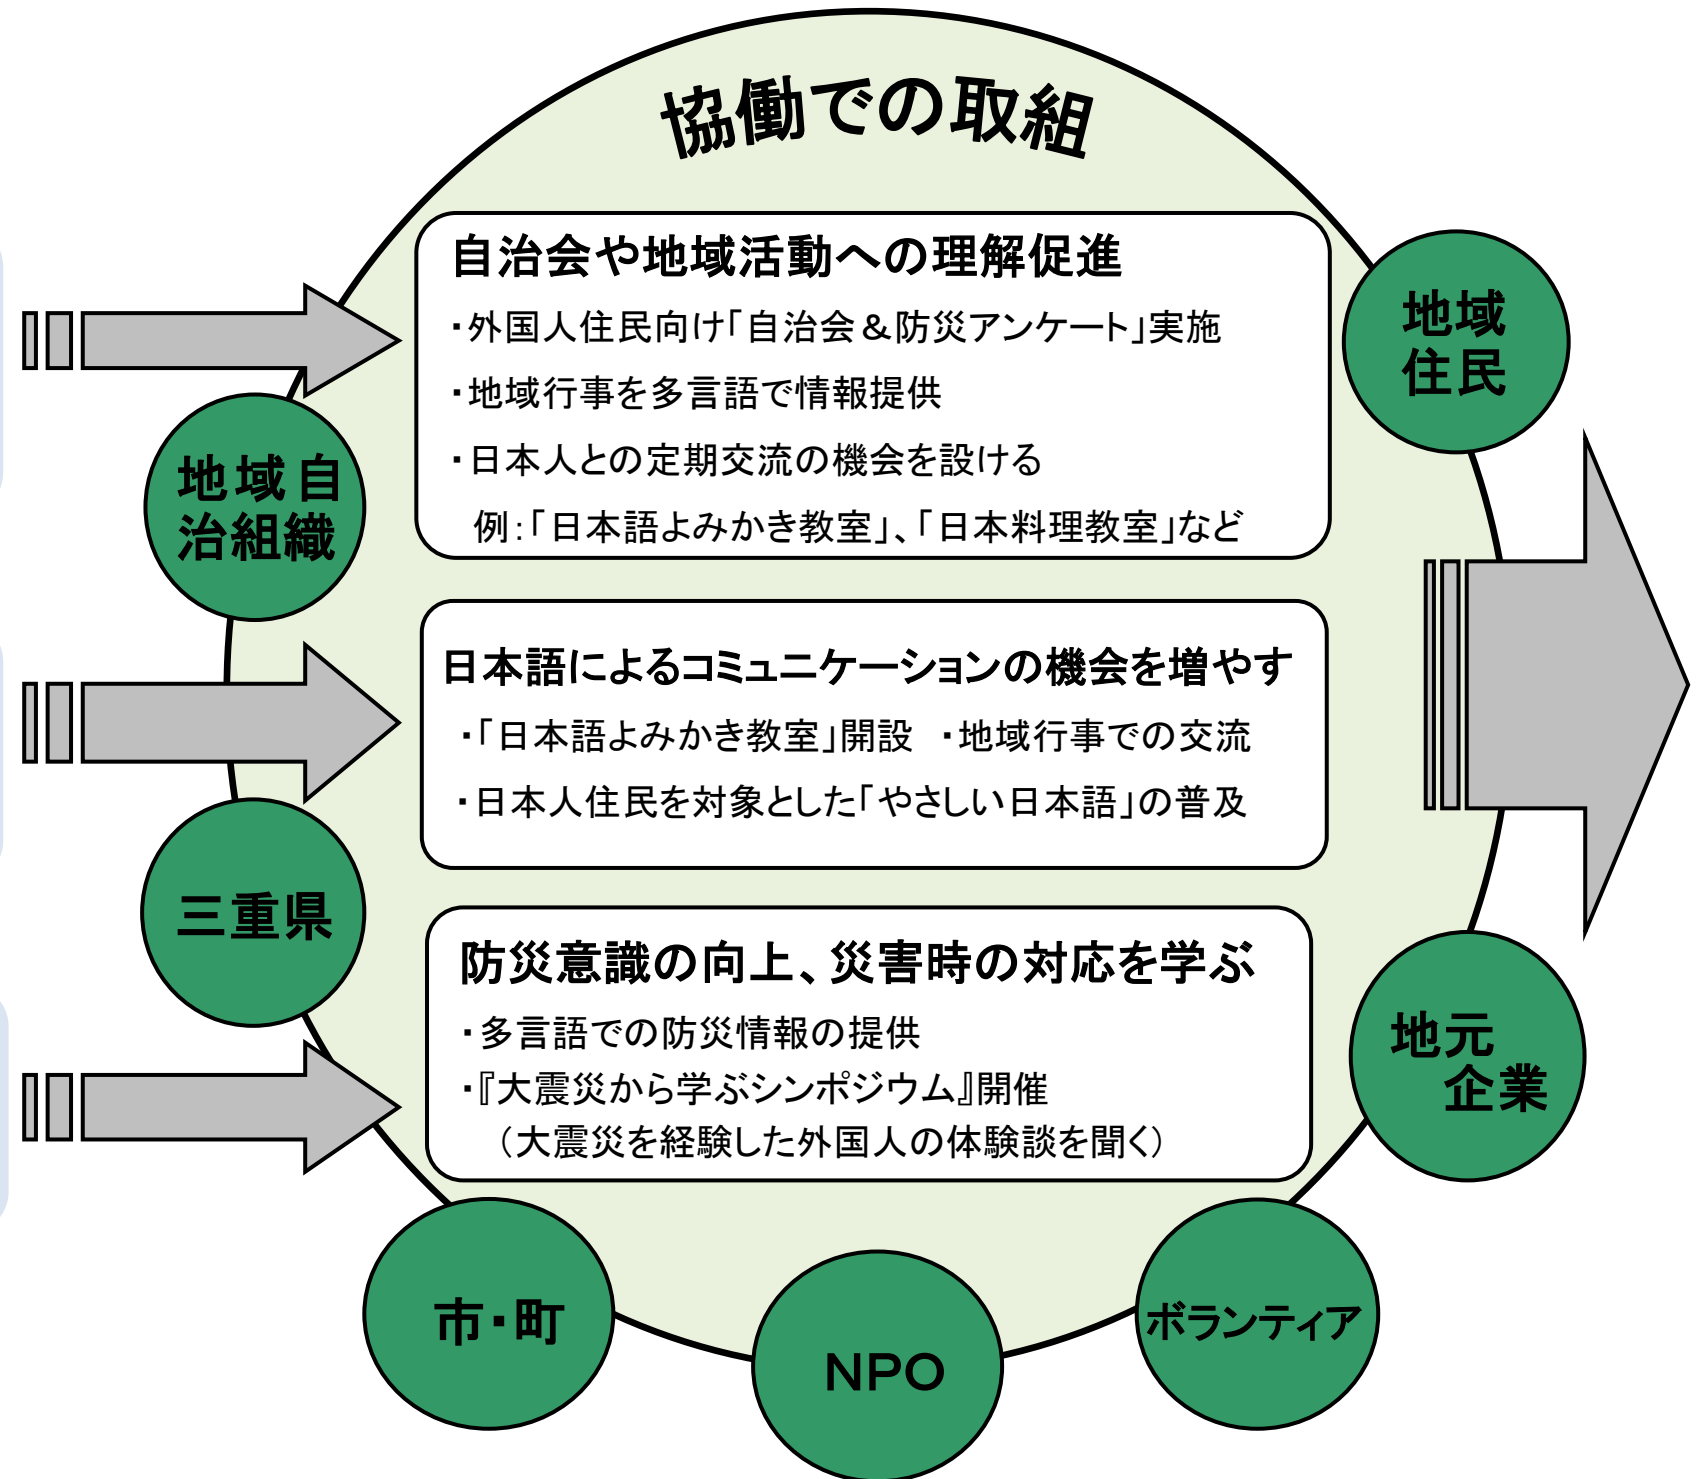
協働での取組

自治会や地域活動への理解促進

・外国人住民向け「自治会＆防災アンケート」実施

・地域行事を多言語で情報提供

・日本人との定期交流の機会を設ける

例：「日本語よみかき教室」、「日本料理教室」など

日本語によるコミュニケーションの機会を増やす

・「日本語よみかき教室」開設　・地域行事での交流

・日本人住民を対象とした「やさしい日本語」の普及

防災意識の向上、災害時の対応を学ぶ

・多言語での防災情報の提供

・『大震災から学ぶシンポジウム』開催

（大震災を経験した外国人の体験談を聞く）

地域住民

地域自治組織

三重県

地元企業

市・町

NPO

ボランティア